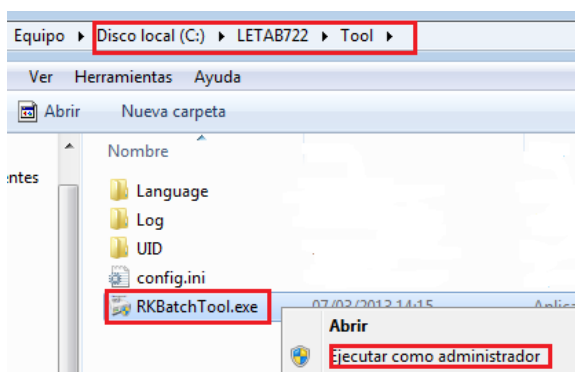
Equipo ▸ Disco local (C:) ▸ LETAB722 ▸ Tool ▸

Ver Herramientas Ayuda

Abrir Nueva carpeta

ntes

Nombre

Language
Log
UID
config.ini
RKBatchTool.exe 07/02/2013 14:15 Aplica

Abrir
Ejecutar como administrador